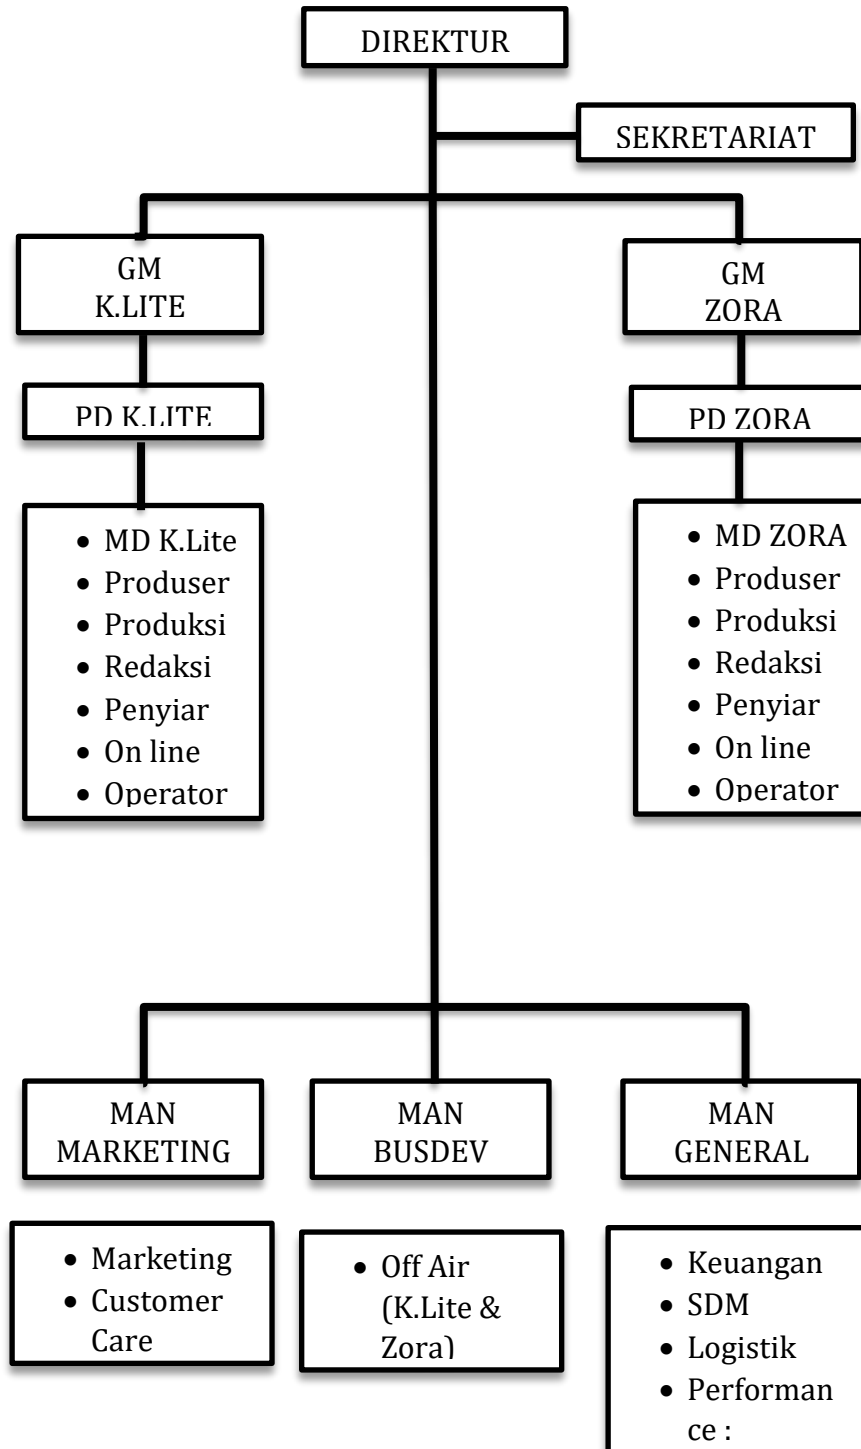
DIREKTUR

SEKRETARIAT

GM K.LITE

PD K.LITE

- MD K.Lite
- Produser
- Produksi
- Redaksi
- Penyiar
- On line
- Operator

GM ZORA

PD ZORA

- MD ZORA
- Produser
- Produksi
- Redaksi
- Penyiar
- On line
- Operator

MAN MARKETING

- Marketing
- Customer Care

MAN BUSDEV

- Off Air (K.Lite & Zora)

MAN GENERAL

- Keuangan
- SDM
- Logistik
- Performance :